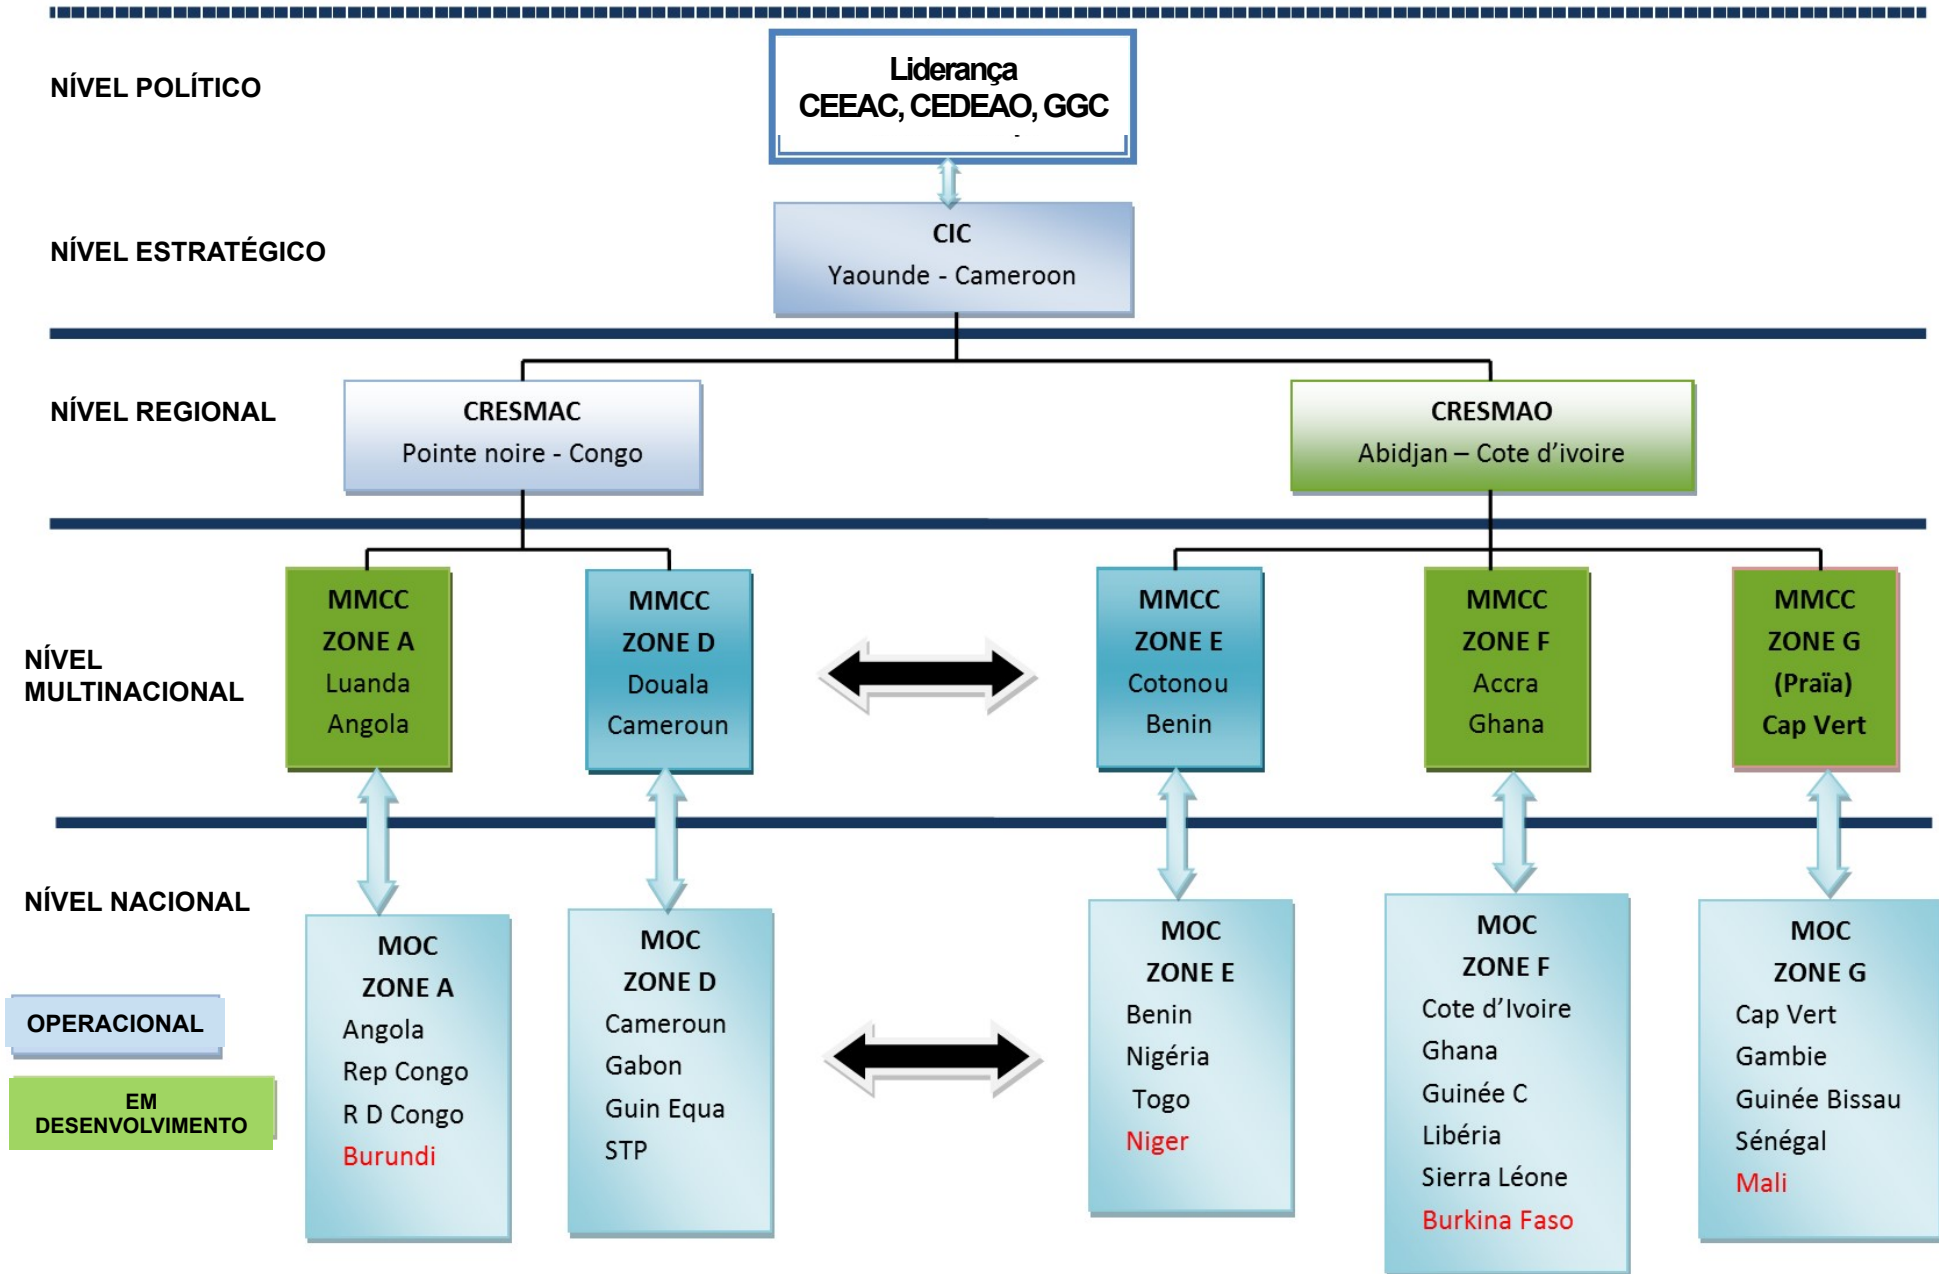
NÍVEL POLÍTICO

Liderança
CEEAC, CEDEAO, GGC

NÍVEL ESTRATÉGICO

CIC
Yaounde - Cameroon

NÍVEL REGIONAL

CRESMAC
Pointe noire - Congo

CRESMAO
Abidjan – Cote d'ivoire

NÍVEL MULTINACIONAL

MMCC
ZONE A
Luanda
Angola

MMCC
ZONE D
Douala
Cameroun

MMCC
ZONE E
Cotonou
Benin

MMCC
ZONE F
Accra
Ghana

MMCC
ZONE G
(Praïa)
Cap Vert

NÍVEL NACIONAL

OPERACIONAL

EM DESENVOLVIMENTO

MOC
ZONE A
Angola
Rep Congo
R D Congo
Burundi

MOC
ZONE D
Cameroun
Gabon
Guin Equa
STP

MOC
ZONE E
Benin
Nigéria
Togo
Niger

MOC
ZONE F
Cote d'Ivoire
Ghana
Guinée C
Libéria
Sierra Léone
Burkina Faso

MOC
ZONE G
Cap Vert
Gambie
Guinée Bissau
Sénégal
Mali